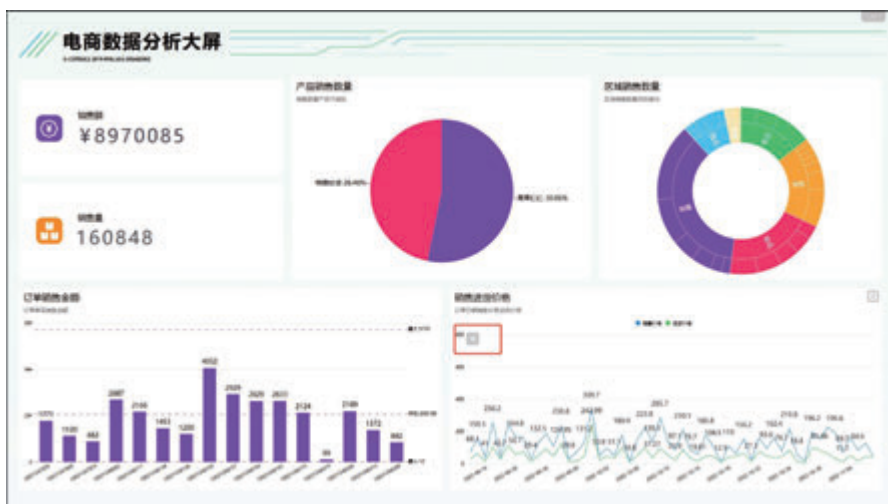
电商数据分析大屏

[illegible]

销售额
¥8970085

销售量
160848

产品销售数量
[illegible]

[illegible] 26.40%

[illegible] 33.60%

区域销售数量
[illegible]

订单销售金额
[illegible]

1370
1100
663
2097
2100
1453
1200
4052
2520
2420
2437
2124
30
2180
1372
862

销售走势折线
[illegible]

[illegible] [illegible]

250.2
334.2
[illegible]
243.99
329.7
285.7
222.8
210.8
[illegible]